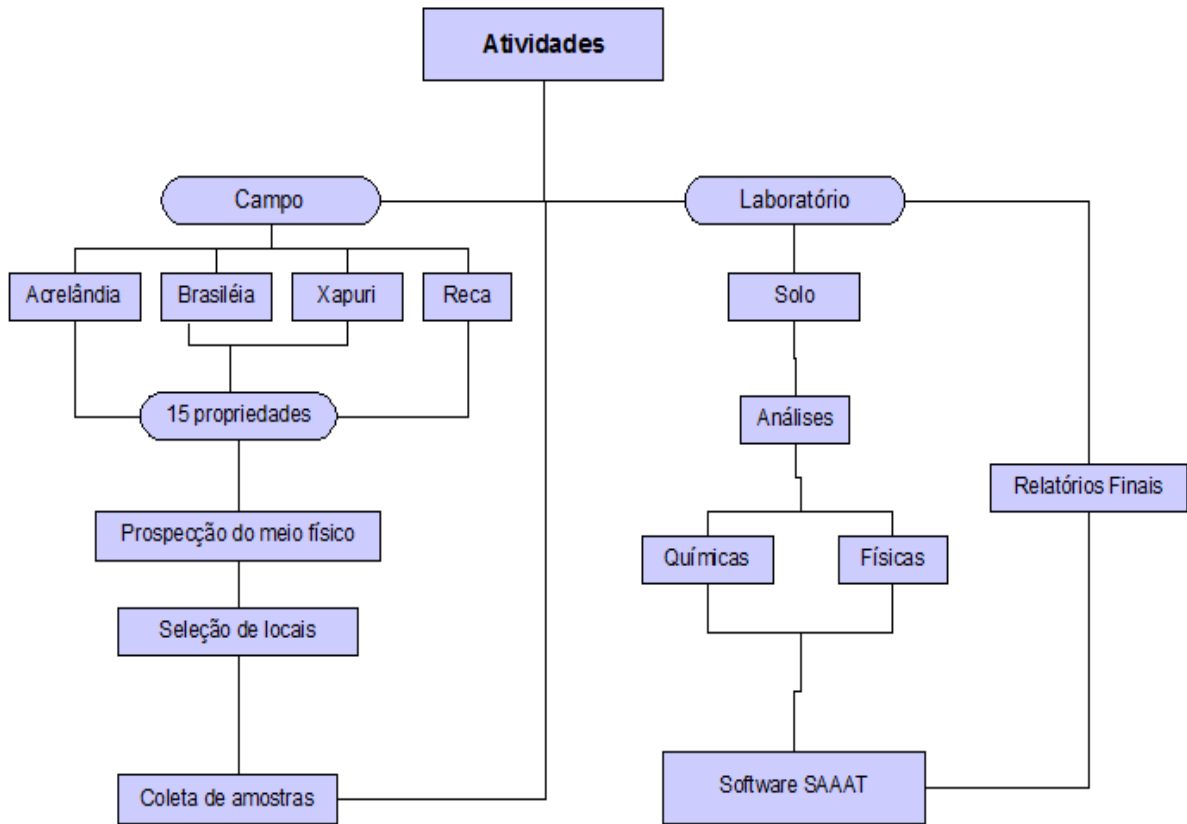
Atividades

Campo

Acrelândia

Brasiléia

Xapuri

Reca

15 propriedades

Prospecção do meio físico

Seleção de locais

Coleta de amostras

Laboratório

Solo

Análises

Químicas

Físicas

Software SAAAT

Relatórios Finais